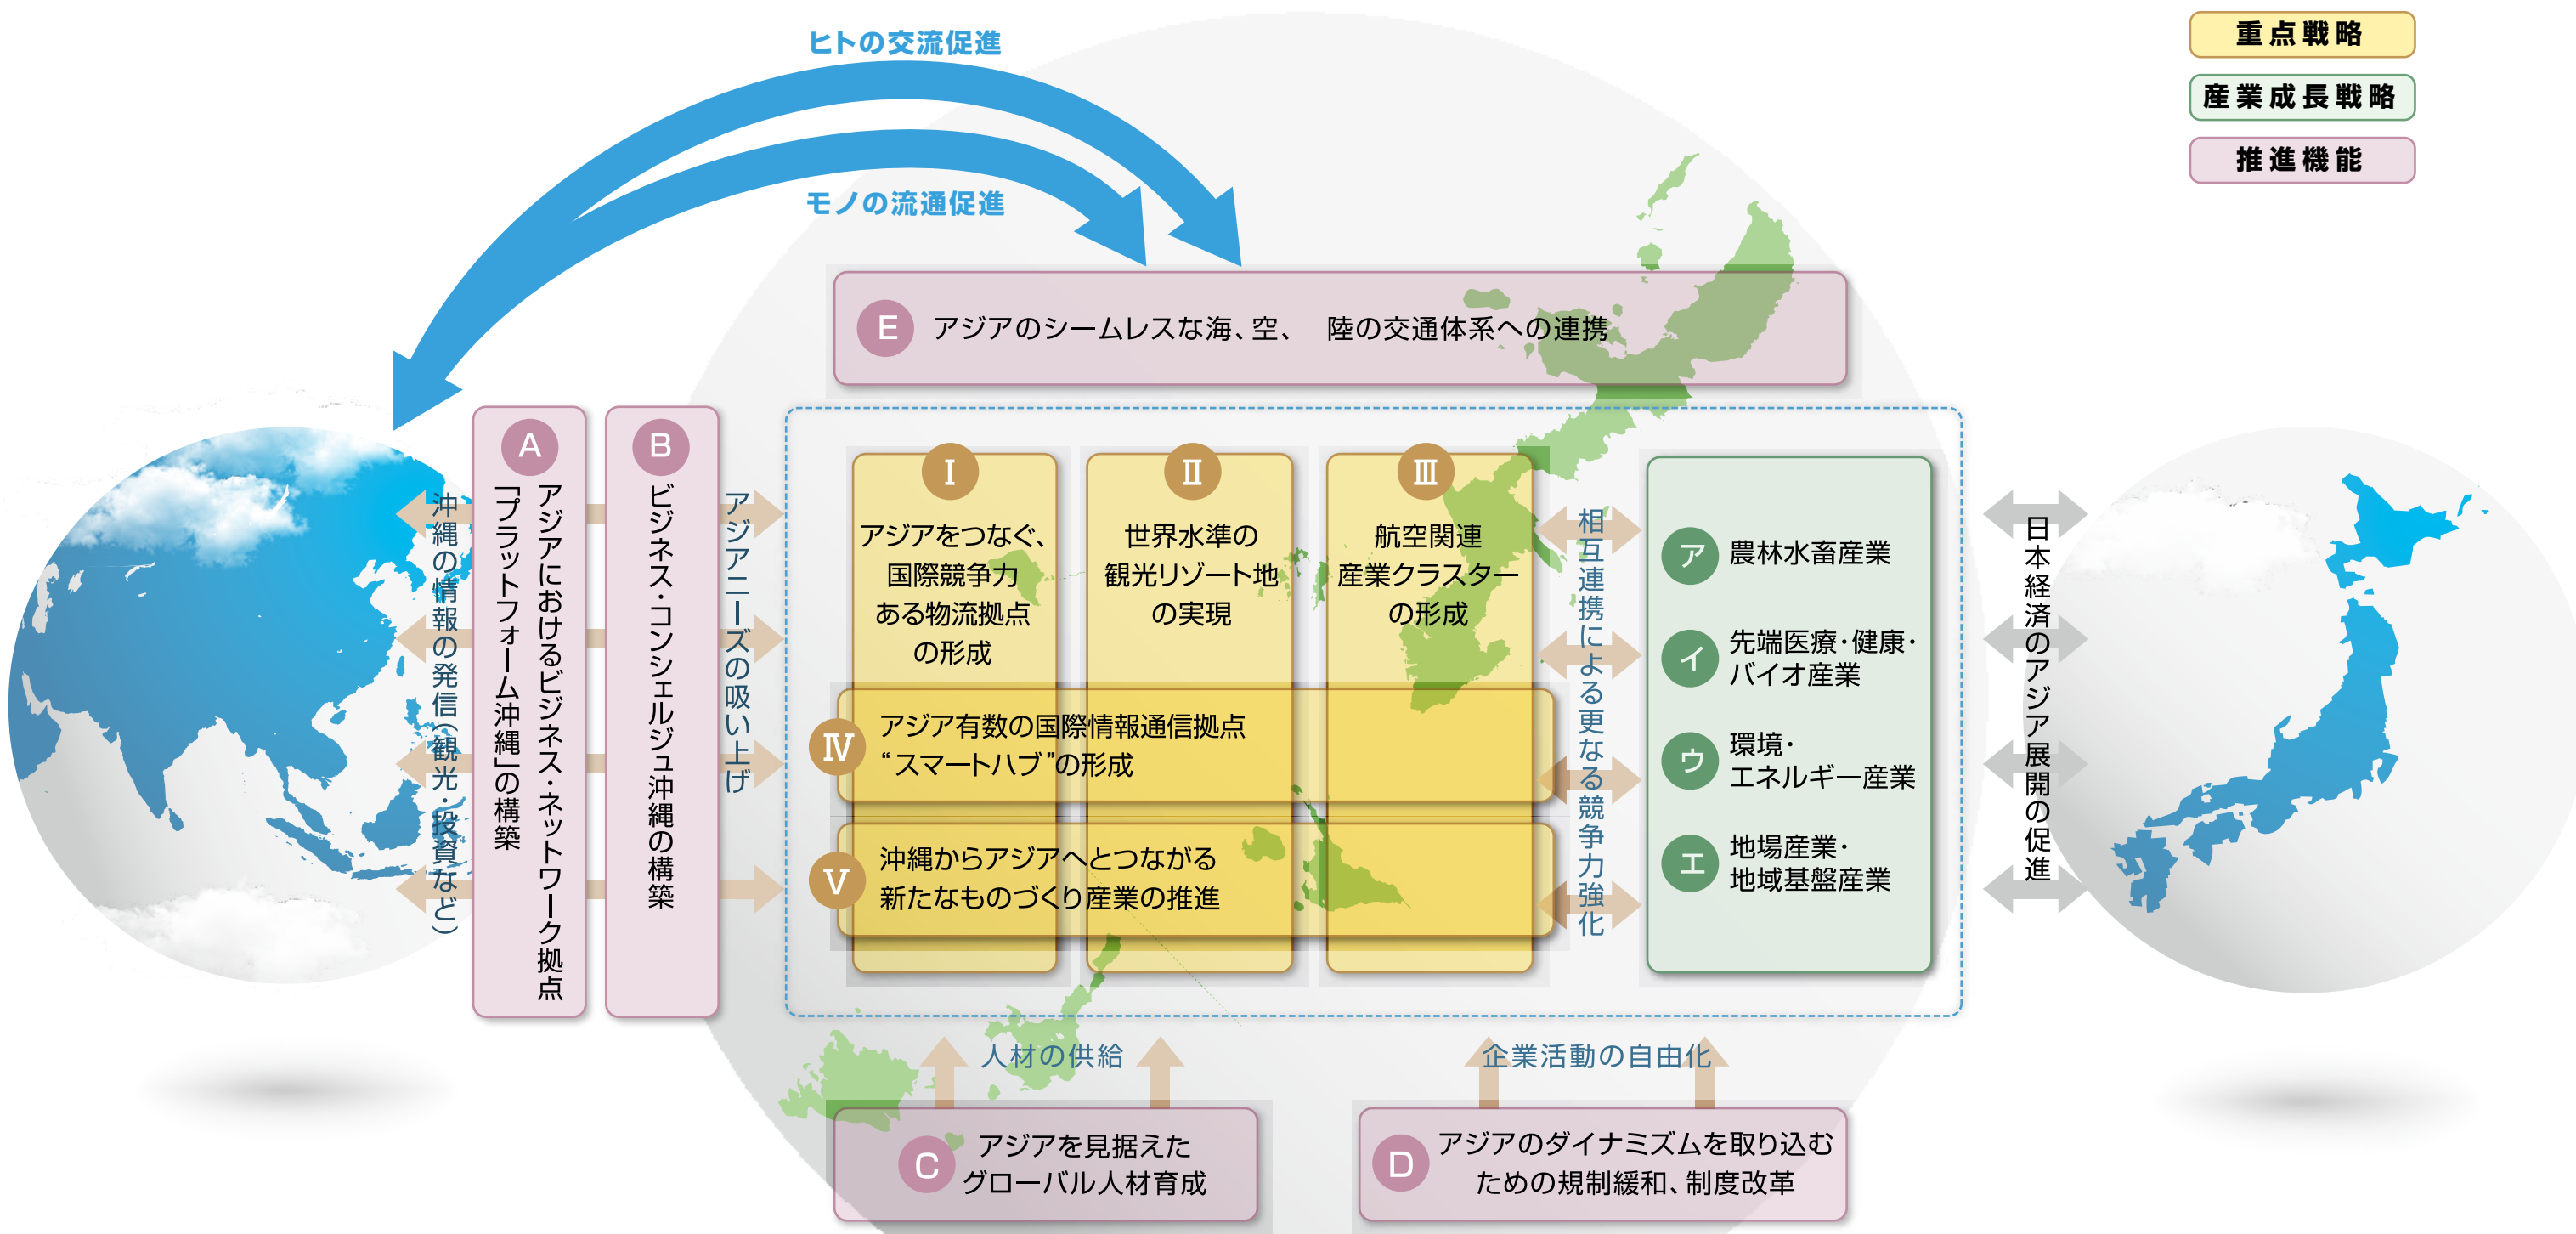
重点戦略
産業成長戦略
推進機能

ヒトの交流促進
モノの流通促進

E アジアのシームレスな海、空、 陸の交通体系への連携

沖縄の情報の発信(観光・投資など)

A アジアにおけるビジネス・ネットワーク拠点「プラットフォーム沖縄」の構築

B ビジネス・コンシェルジュ沖縄の構築

アジアニーズの吸い上げ

Ⅰ アジアをつなぐ、国際競争力ある物流拠点の形成

Ⅱ 世界水準の観光リゾート地の実現

Ⅲ 航空関連産業クラスターの形成

Ⅳ アジア有数の国際情報通信拠点“スマートハブ”の形成

Ⅴ 沖縄からアジアへとつながる新たなものづくり産業の推進

相互連携による更なる競争力強化

ア 農林水畜産業
イ 先端医療・健康・バイオ産業
ウ 環境・エネルギー産業
エ 地場産業・地域基盤産業

日本経済のアジア展開の促進

人材の供給
企業活動の自由化

C アジアを見据えたグローバル人材育成

D アジアのダイナミズムを取り込むための規制緩和、制度改革